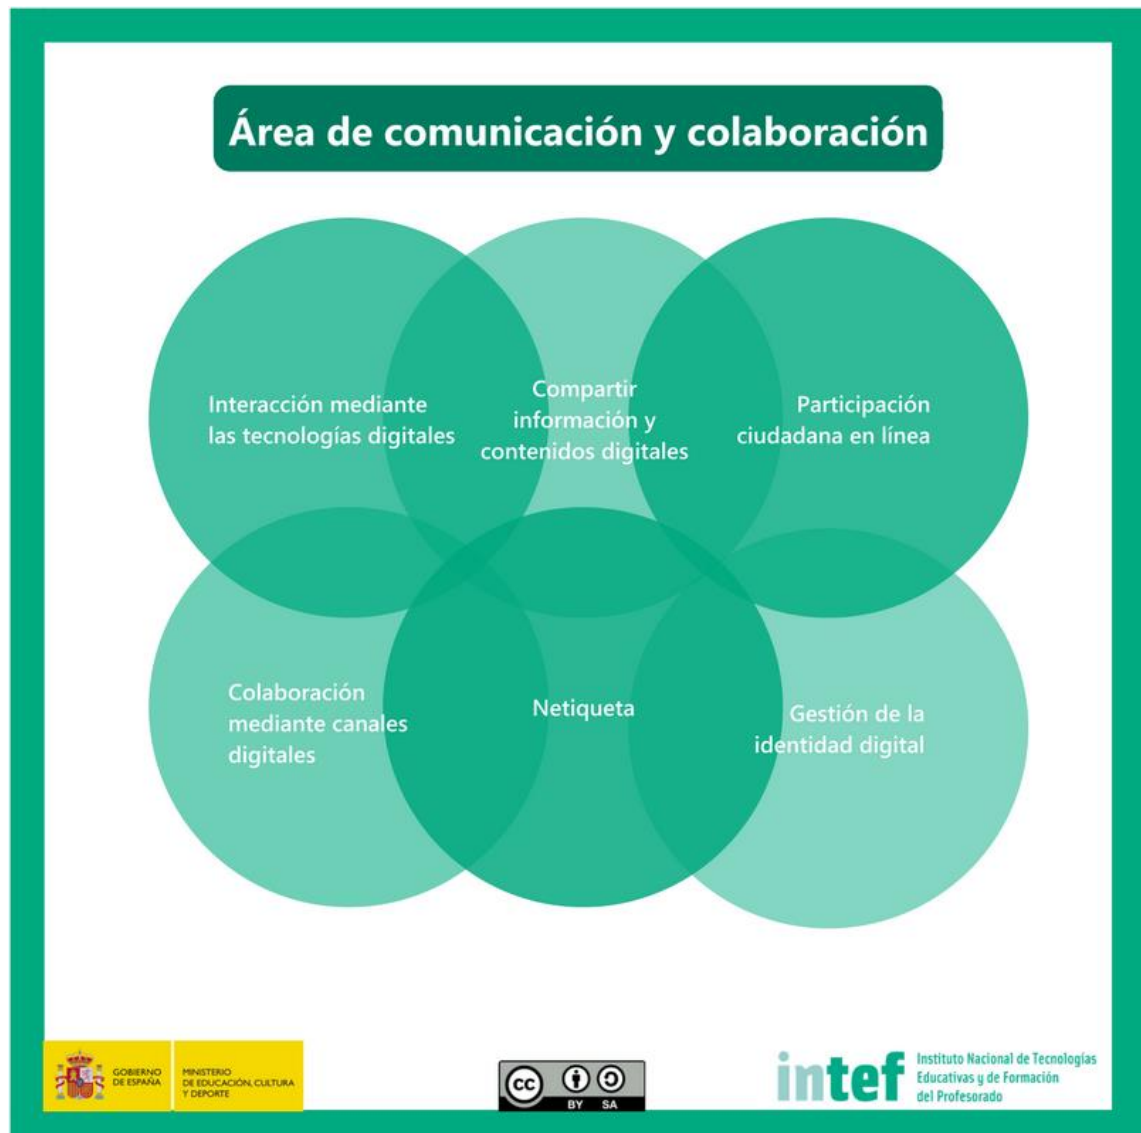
Área de comunicación y colaboración

Interacción mediante las tecnologías digitales

Compartir información y contenidos digitales

Participación ciudadana en línea

Colaboración mediante canales digitales

Netiqueta

Gestión de la identidad digital

GOBIERNO DE ESPAÑA

MINISTERIO DE EDUCACIÓN, CULTURA Y DEPORTE

cc BY SA

intef

Instituto Nacional de Tecnologías Educativas y de Formación del Profesorado